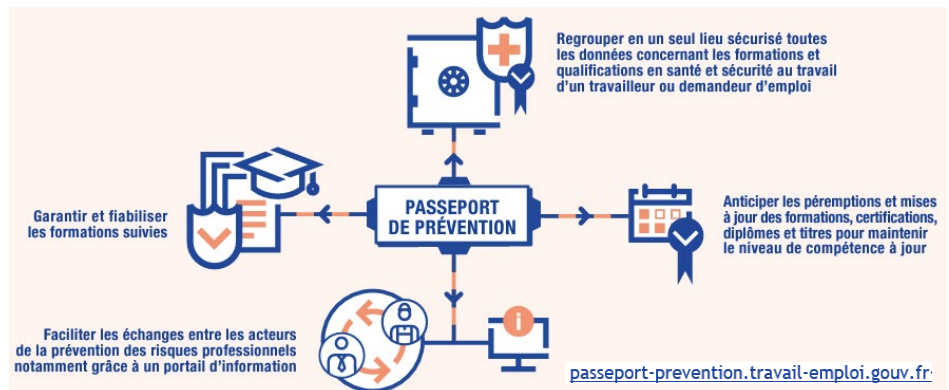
Regrouper en un seul lieu sécurisé toutes les données concernant les formations et qualifications en santé et sécurité au travail d'un travailleur ou demandeur d'emploi

Garantir et fiabiliser les formations suivies

PASSEPORT DE PRÉVENTION

Anticiper les péremptions et mises à jour des formations, certifications, diplômes et titres pour maintenir le niveau de compétence à jour

Faciliter les échanges entre les acteurs de la prévention des risques professionnels notamment grâce à un portail d'information

passeport-prevention.travail-emploi.gouv.fr